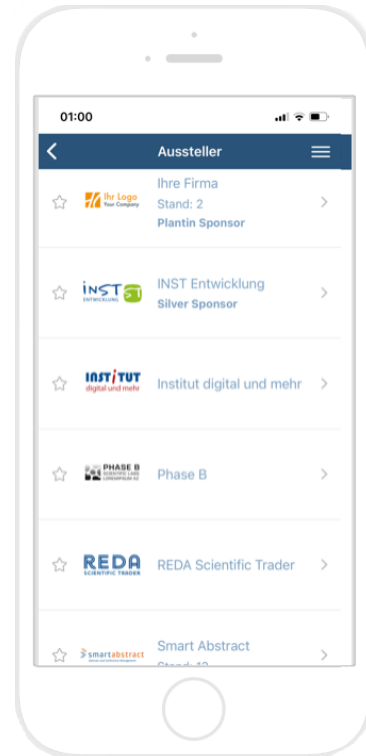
01:00

Aussteller

Ihr Logo Your Company

Ihre Firma
Stand: 2
Plantin Sponsor

INST ENTWICKLUNG

INST Entwicklung
Silver Sponsor

INSTITUT digital und mehr

Institut digital und mehr

PHASE B

Phase B

REDA SCIENTIFIC TRADER

REDA Scientific Trader

smartabstract

Smart Abstract
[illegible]